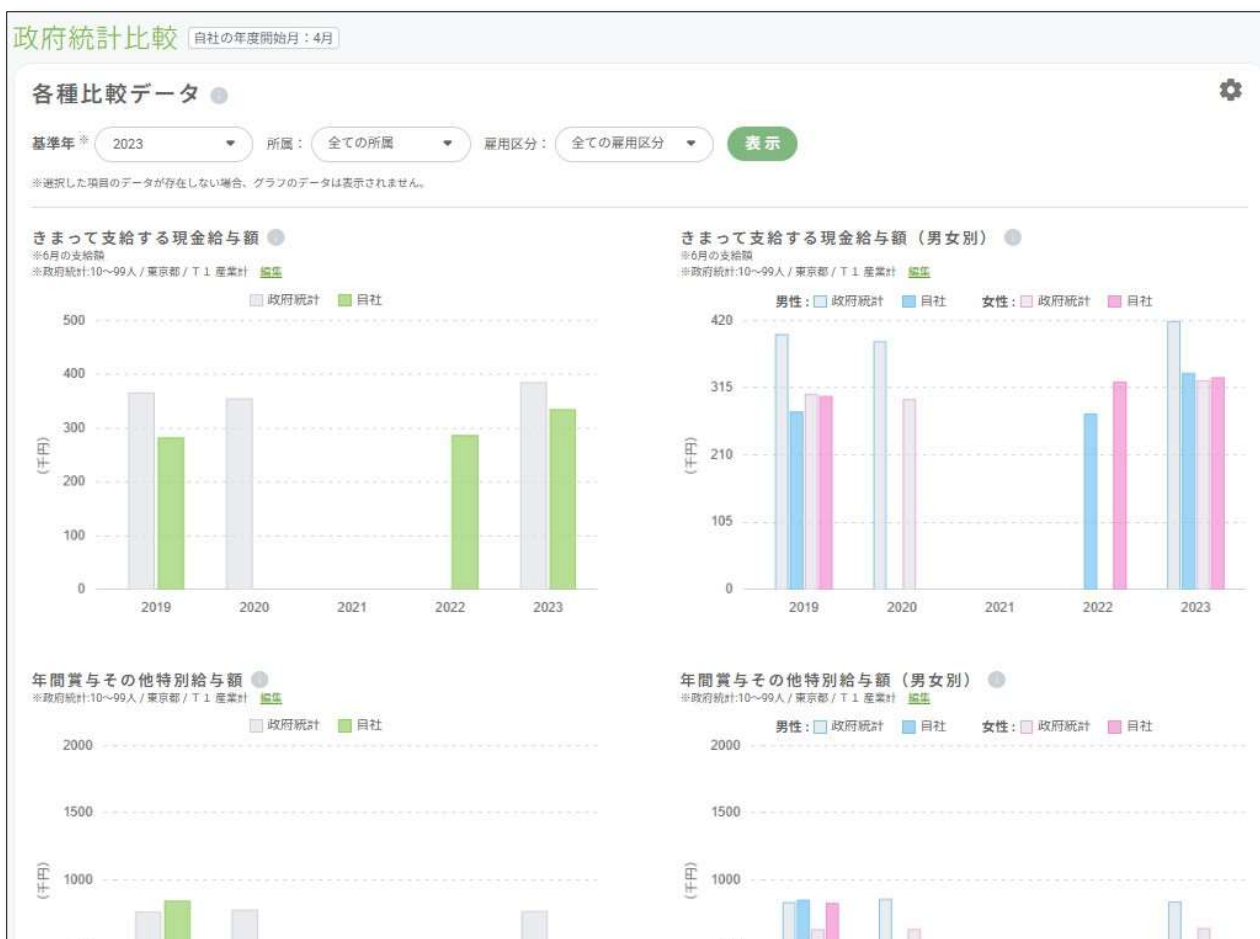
政府統計比較 自社の年度開始月：4月

各種比較データ

基準年※ 2023 所属： 全ての所属 雇用区分： 全ての雇用区分 表示

※選択した項目のデータが存在しない場合、グラフのデータは表示されません。

きまって支給する現金給与額
※6月の支給額
※政府統計:10~99人 / 東京都 / T 1 産業計 編集

政府統計 自社

500
400
300
200
100
0
(千円)
2019 2020 2021 2022 2023

きまって支給する現金給与額（男女別）
※6月の支給額
※政府統計:10~99人 / 東京都 / T 1 産業計 編集

男性： 政府統計 自社 女性： 政府統計 自社

420
315
210
105
0
(千円)
2019 2020 2021 2022 2023

年間賞与その他特別給与額
※政府統計:10~99人 / 東京都 / T 1 産業計 編集

政府統計 自社

2000
1500
1000
(千円)

年間賞与その他特別給与額（男女別）
※政府統計:10~99人 / 東京都 / T 1 産業計 編集

男性： 政府統計 自社 女性： 政府統計 自社

2000
1500
1000
(千円)